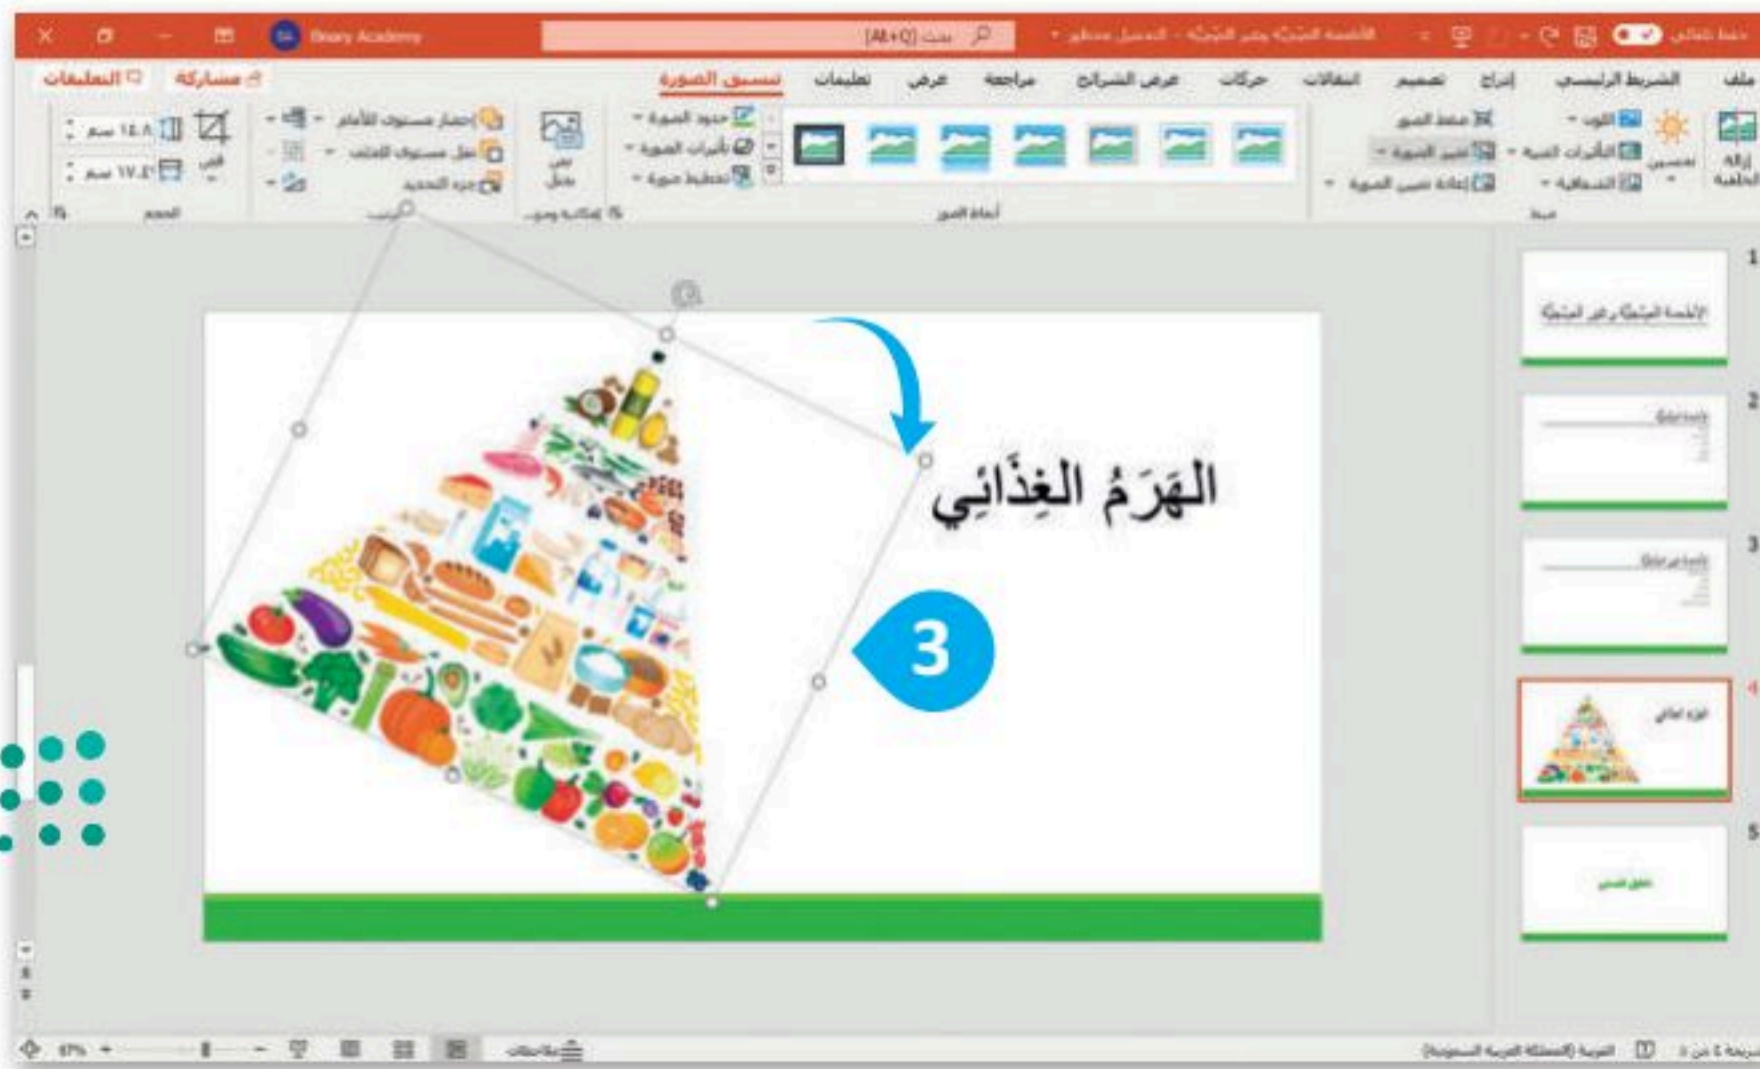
Binary Academy
بحث [Alt+Q]
حفظ تلقائي
ملف الشريط الرئيسي إدراج تصميم انتقالات حركات عرض الشرائح مراجعة عرض تعليمات تنسيق الصورة
مشاركة التعليقات
إزالة الخلفية
تصحيح
اللون
التأثيرات الفنية
الشفافية
ضغط الصور
تغيير الصورة
إعادة تعيين الصورة
ضبط
حدود الصورة
تأثيرات الصورة
تخطيط صورة
أنماط الصور
نص بديل
إمكانية وصول
إحضار مستوى للأمام
إرسال مستوى للخلف
جزء التحديد
ترتيب
قص
١٤.٨ سم
١٧.٤ سم
الحجم
الهَرَمُ الغِذائِي
3
الأطعمة الصحية وغير الصحية
1
2
3
4
الهرم الغذائي
5
ملاحظات
67%